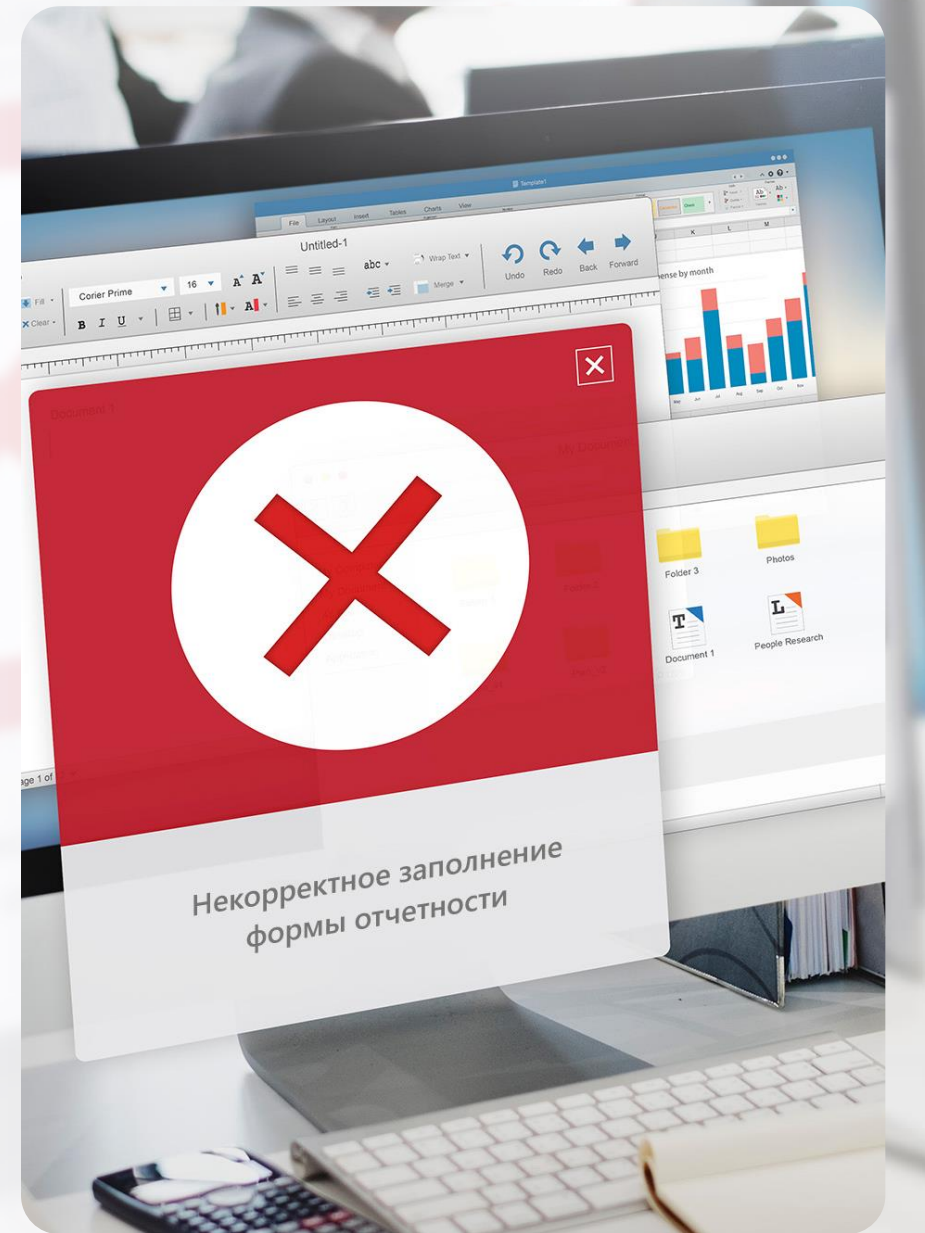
Template1

File Layout Insert Tables Charts View

Untitled-1

Fill Clear Corier Prime 16 B I U abc Wrap Text Merge Undo Redo Back Forward

ense by month

Document 1

My Documents

Folder 3 Photos

Document 1 People Research

age 1 of

Некорректное заполнение формы отчетности